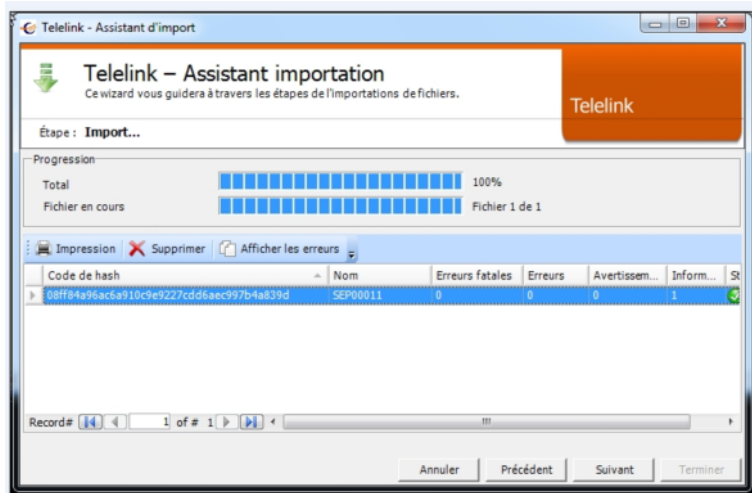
Telelink - Assistant d'import

Telelink – Assistant importation
Ce wizard vous guidera à travers les étapes de l'importations de fichiers.

Telelink

Étape : Import...

Progression

Total 100%

Fichier en cours Fichier 1 de 1

Impression Supprimer Afficher les erreurs

| Code de hash | Nom | Erreurs fatales | Erreurs | Avertissem... | Inform... | St |
|---|---|---|---|---|---|---|
| 08ff84a96ac6a910c9e9227cdd6aec997b4a839d | SEP00011 | 0 | 0 | 0 | 1 | |

Record# 1 of # 1

Annuler Précédent Suivant Terminer